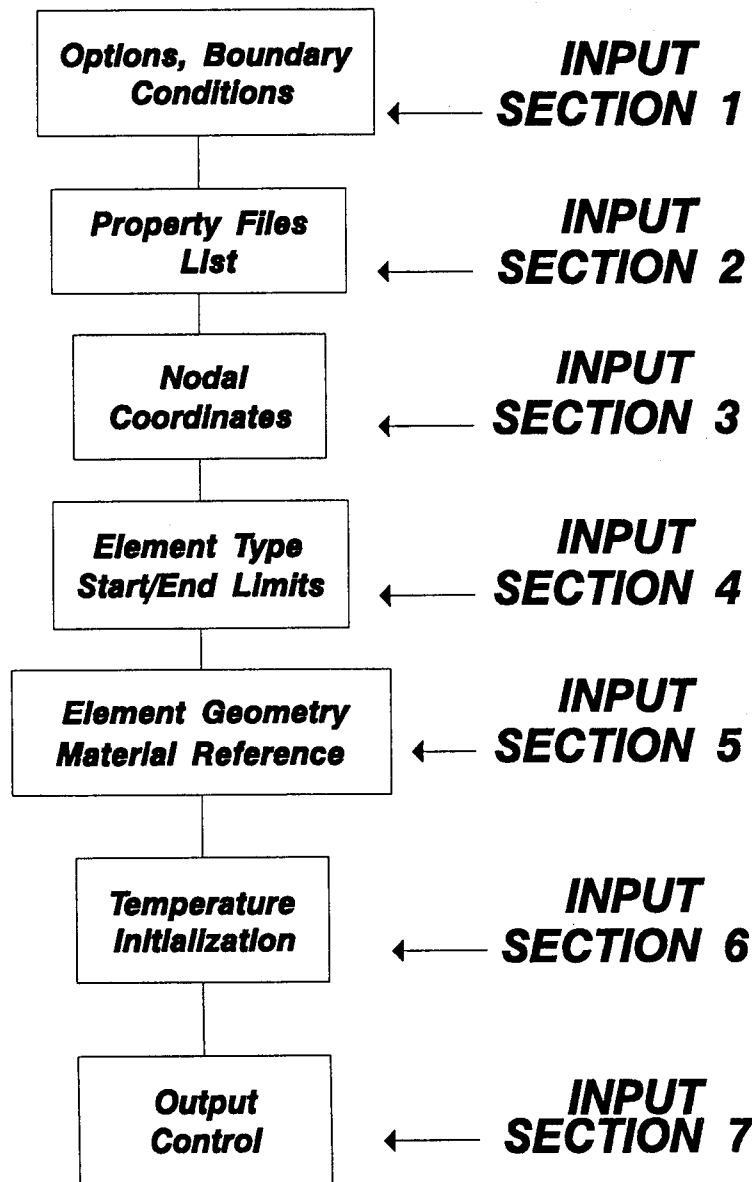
Options, Boundary Conditions

INPUT SECTION 1

Property Files List

INPUT SECTION 2

Nodal Coordinates

INPUT SECTION 3

Element Type Start/End Limits

INPUT SECTION 4

Element Geometry Material Reference

INPUT SECTION 5

Temperature Initialization

INPUT SECTION 6

Output Control

INPUT SECTION 7